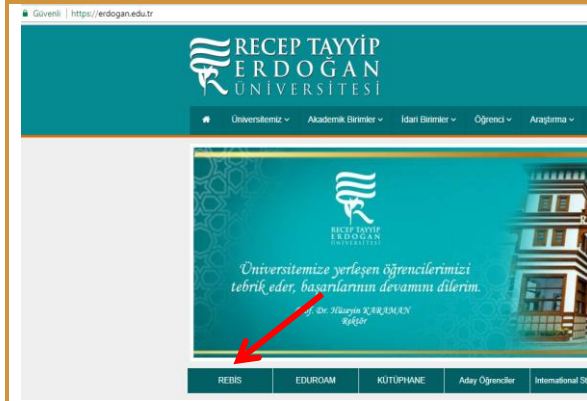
Güvenli | https://erdogan.edu.tr

RECEP TAYYİP ERDOĞAN ÜNİVERSİTESİ

Üniversitemiz ⌄ Akademik Birimler ⌄ İdari Birimler ⌄ Öğrenci ⌄ Araştırma ⌄

RECEP TAYYİP ERDOĞAN ÜNİVERSİTESİ

Üniversitemize yerleşen öğrencilerimizi tebrik eder, başarılarının devamını dilerim.

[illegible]f. Dr. Hüseyin KARAMAN
Rektör

REBİS | EDUROAM | KÜTÜPHANE | Aday Öğrenciler | International St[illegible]